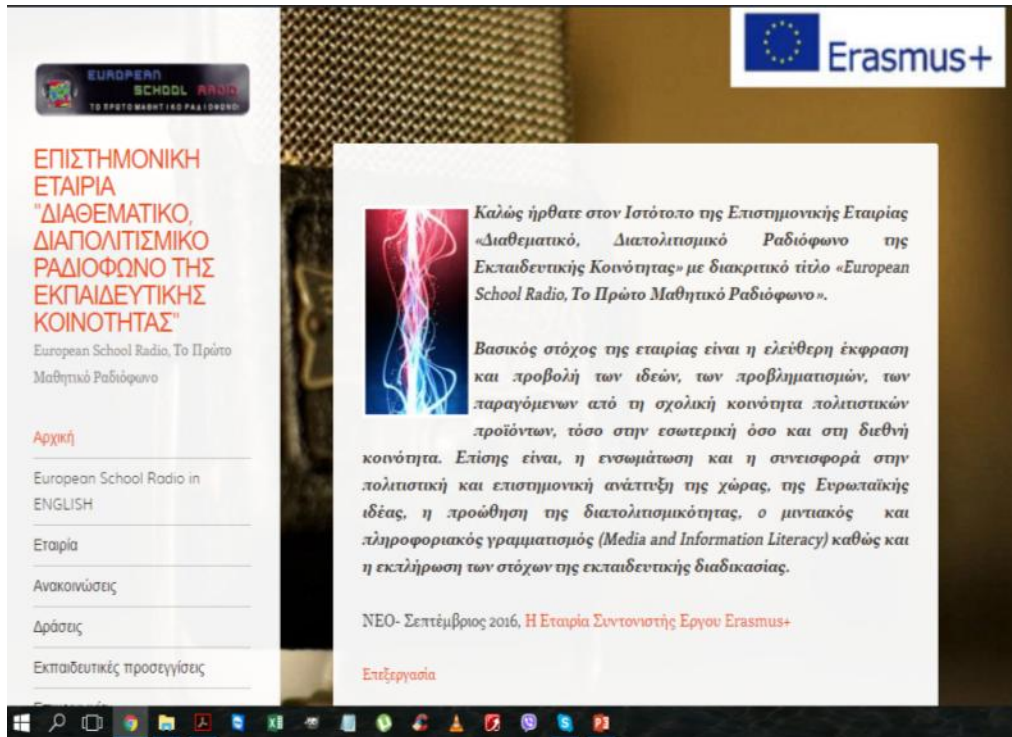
Erasmus+

EUROPEAN SCHOOL RADIO
ΤΟ ΠΡΩΤΟ ΜΑΘΗΤΙΚΟ ΡΑΔΙΟΦΩΝΟ

ΕΠΙΣΤΗΜΟΝΙΚΗ ΕΤΑΙΡΙΑ "ΔΙΑΘΕΜΑΤΙΚΟ, ΔΙΑΠΟΛΙΤΙΣΜΙΚΟ ΡΑΔΙΟΦΩΝΟ ΤΗΣ ΕΚΠΑΙΔΕΥΤΙΚΗΣ ΚΟΙΝΟΤΗΤΑΣ"

European School Radio, Το Πρώτο Μαθητικό Ραδιόφωνο

Αρχική

European School Radio in ENGLISH

Εταιρία

Ανακοινώσεις

Δράσεις

Εκπαιδευτικές προσεγγίσεις

Καλώς ήρθατε στον Ιστότοπο της Επιστημονικής Εταιρίας «Διαθεματικό, Διαπολιτισμικό Ραδιόφωνο της Εκπαιδευτικής Κοινότητας» με διακριτικό τίτλο «European School Radio, Το Πρώτο Μαθητικό Ραδιόφωνο».

Βασικός στόχος της εταιρίας είναι η ελεύθερη έκφραση και προβολή των ιδεών, των προβληματισμών, των παραγόμενων από τη σχολική κοινότητα πολιτιστικών προϊόντων, τόσο στην εσωτερική όσο και στη διεθνή κοινότητα. Επίσης είναι, η ενσωμάτωση και η συνεισφορά στην πολιτιστική και επιστημονική ανάπτυξη της χώρας, της Ευρωπαϊκής ιδέας, η προώθηση της διαπολιτισμικότητας, ο μιντιακός και πληροφοριακός γραμματισμός (Media and Information Literacy) καθώς και η εκπλήρωση των στόχων της εκπαιδευτικής διαδικασίας.

ΝΕΟ- Σεπτέμβριος 2016, Η Εταιρία Συντονιστής Εργου Erasmus+

Επεξεργασία